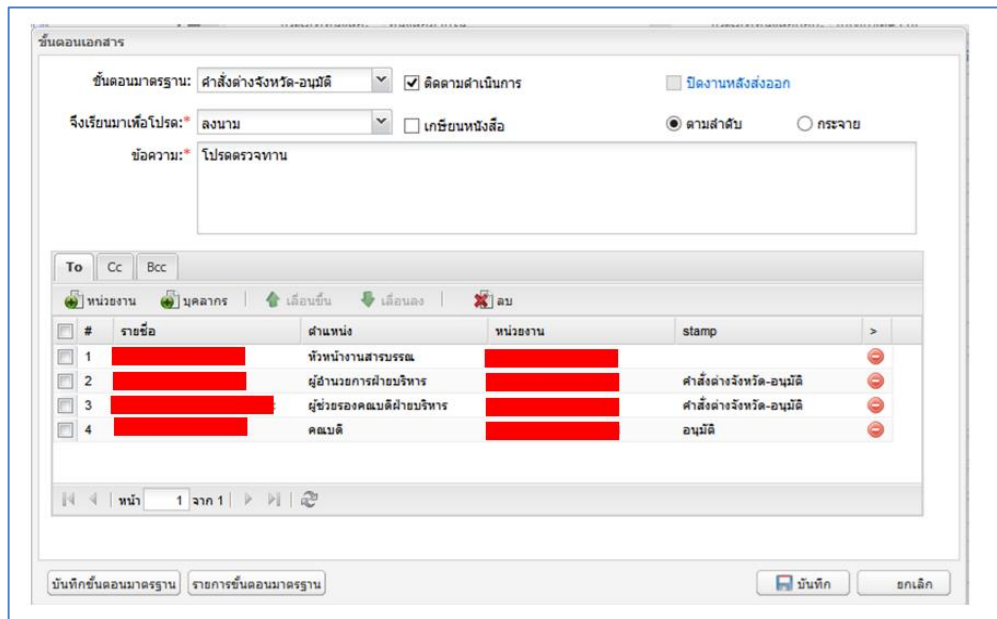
ขั้นตอนเอกสาร

ขั้นตอนมาตรฐาน: คำสั่งต่างจังหวัด-อนุมัติ
ติดตามดำเนินการ
ปิดงานหลังส่งออก

จึงเรียนมาเพื่อโปรด:* ลงนาม
เกษียนหนังสือ
ตามลำดับ
กระจาย

ข้อความ:* โปรดตรวจทาน

To | Cc | Bcc

หน่วยงาน | บุคลากร | เลื่อนขึ้น | เลื่อนลง | ลบ

| | # | รายชื่อ | ตำแหน่ง | หน่วยงาน | stamp | > |
|---|---|---|---|---|---|---|
| | 1 | | หัวหน้างานสารบรรณ | | | |
| | 2 | | ผู้อำนวยการฝ่ายบริหาร | | คำสั่งต่างจังหวัด-อนุมัติ | |
| | 3 | | ผู้ช่วยรองคณบดีฝ่ายบริหาร | | คำสั่งต่างจังหวัด-อนุมัติ | |
| | 4 | | คณบดี | | อนุมัติ | |

หน้า 1 จาก 1

บันทึกขั้นตอนมาตรฐาน
รายการขั้นตอนมาตรฐาน
บันทึก
ยกเลิก